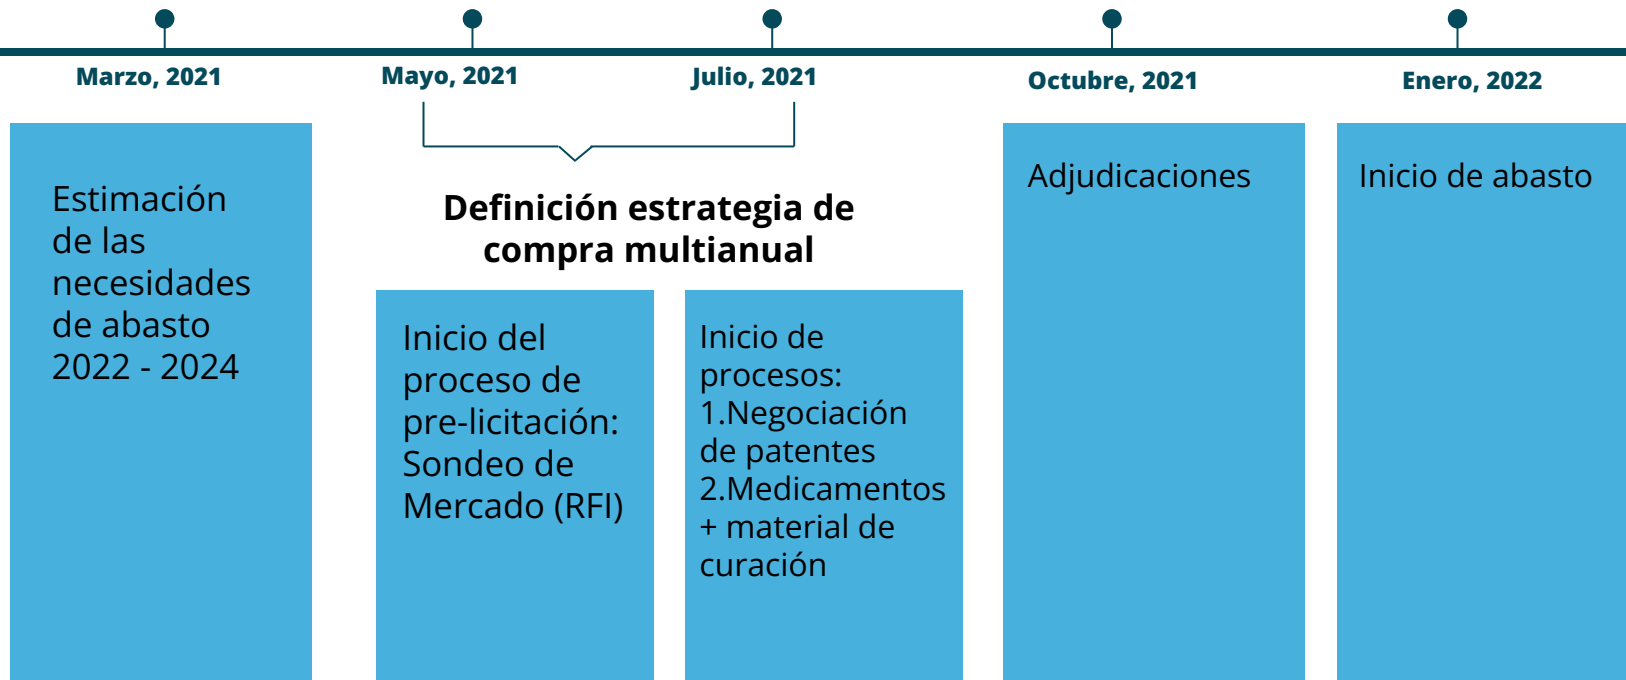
Marzo, 2021

Mayo, 2021

Julio, 2021

Octubre, 2021

Enero, 2022

Estimación de las necesidades de abasto 2022 - 2024

Definición estrategia de compra multianual

Inicio del proceso de pre-licitación: Sondeo de Mercado (RFI)

Inicio de procesos:
1.Negociación de patentes
2.Medicamentos + material de curación

Adjudicaciones

Inicio de abasto